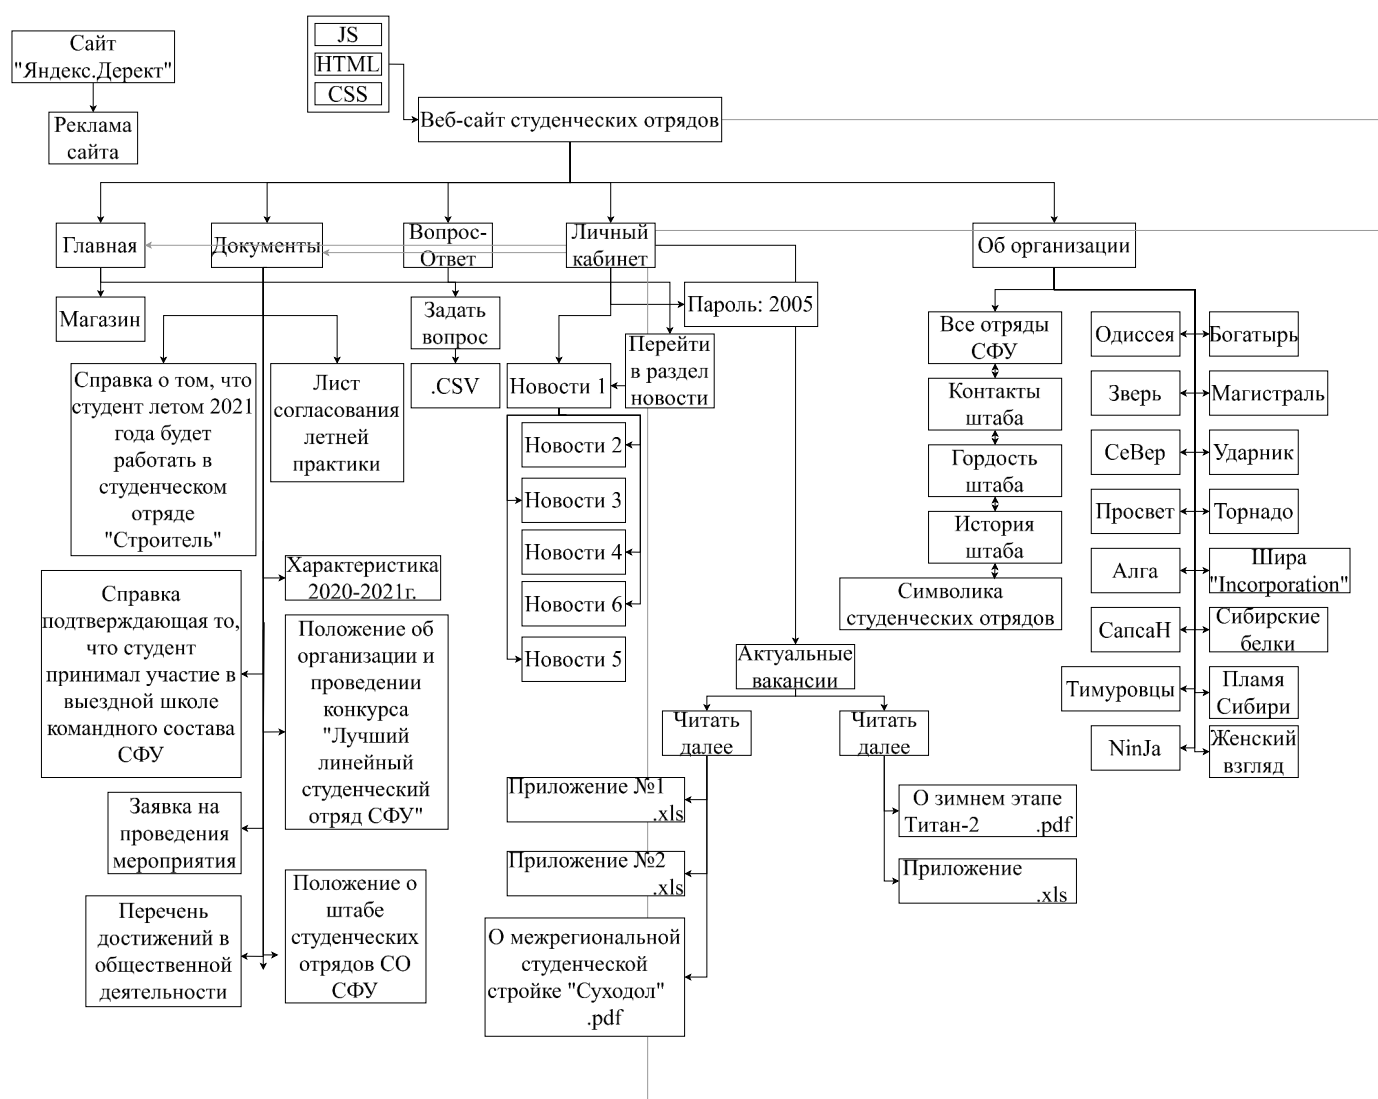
Сайт "Яндекс.Дерект"

Реклама сайта

JS
HTML
CSS

Веб-сайт студенческих отрядов

Главная

Документы

Вопрос-Ответ

Личный кабинет

Об организации

Магазин

Задать вопрос

.CSV

Пароль: 2005

Перейти в раздел новости

Новости 1

Новости 2

Новости 3

Новости 4

Новости 6

Новости 5

Справка о том, что студент летом 2021 года будет работать в студенческом отряде "Строитель"

Лист согласования летней практики

Характеристика 2020-2021г.

Справка подтверждающая то, что студент принимал участие в выездной школе командного состава СФУ

Положение об организации и проведении конкурса "Лучший линейный студенческий отряд СФУ"

Заявка на проведения мероприятия

Перечень достижений в общественной деятельности

Положение о штабе студенческих отрядов СО СФУ

Актуальные вакансии

Читать далее

Читать далее

Приложение №1 .xls

Приложение №2 .xls

О межрегиональной студенческой стройке "Суходол" .pdf

О зимнем этапе Титан-2 .pdf

Приложение .xls

Все отряды СФУ

Контакты штаба

Гордость штаба

История штаба

Символика студенческих отрядов

Одиссея

Богатырь

Зверь

Магистраль

СеВер

Ударник

Просвет

Торнадо

Алга

Шира "Incorporation"

СапсаН

Сибирские белки

Тимуровцы

Пламя Сибири

NinJa

Женский взгляд